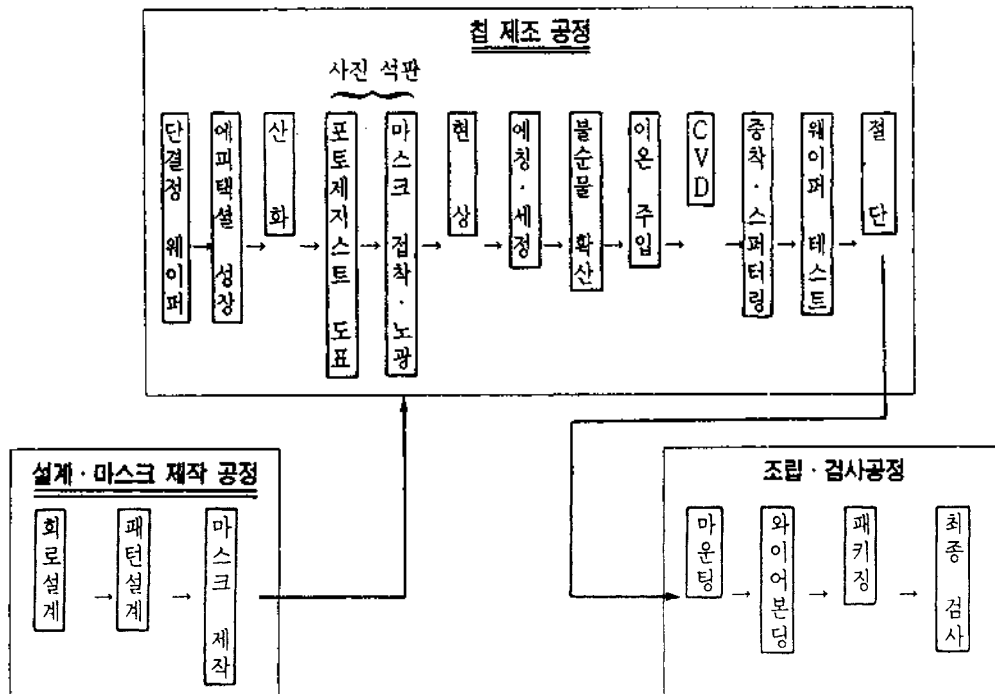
칩 제조 공정

사진 석판

단결정 웨이퍼

에피택셜 성장

산화

포토레지스트 도포

마스크 접착 · 노광

현상

에칭 · 세정

불순물 확산

이온 주입

CVD

증착 · 스퍼터링

웨이퍼 테스트

절단

설계 · 마스크 제작 공정

회로설계

패턴설계

마스크 제작

조립 · 검사공정

마운팅

와이어본딩

패키징

최종 검사